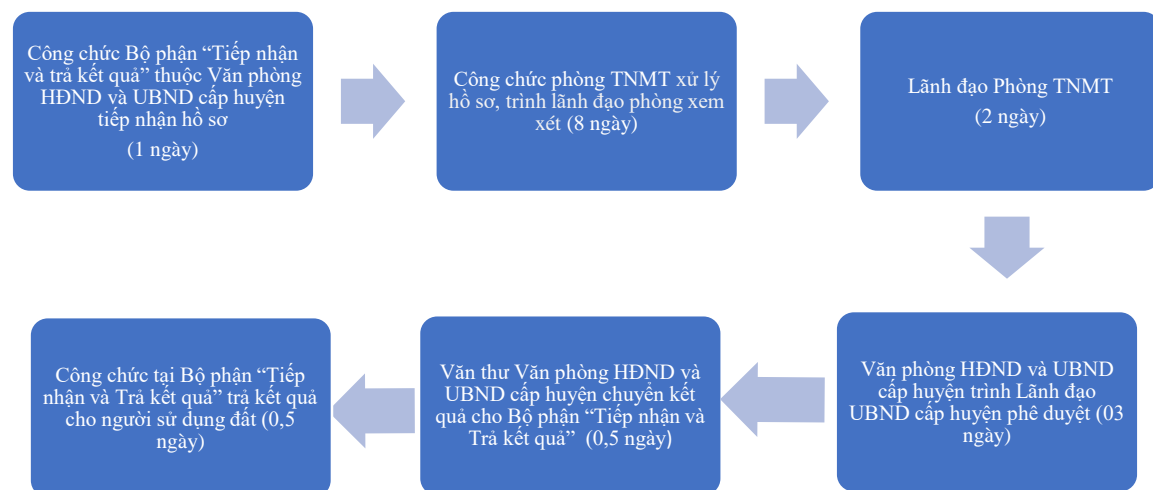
Công chức Bộ phận “Tiếp nhận và trả kết quả” thuộc Văn phòng HĐND và UBND cấp huyện tiếp nhận hồ sơ

(1 ngày)

Công chức phòng TNMT xử lý hồ sơ, trình lãnh đạo phòng xem xét (8 ngày)

Lãnh đạo Phòng TNMT

(2 ngày)

Văn phòng HĐND và UBND cấp huyện trình Lãnh đạo UBND cấp huyện phê duyệt (03 ngày)

Văn thư Văn phòng HĐND và UBND cấp huyện chuyển kết quả cho Bộ phận “Tiếp nhận và Trả kết quả” (0,5 ngày)

Công chức tại Bộ phận “Tiếp nhận và Trả kết quả” trả kết quả cho người sử dụng đất (0,5 ngày)